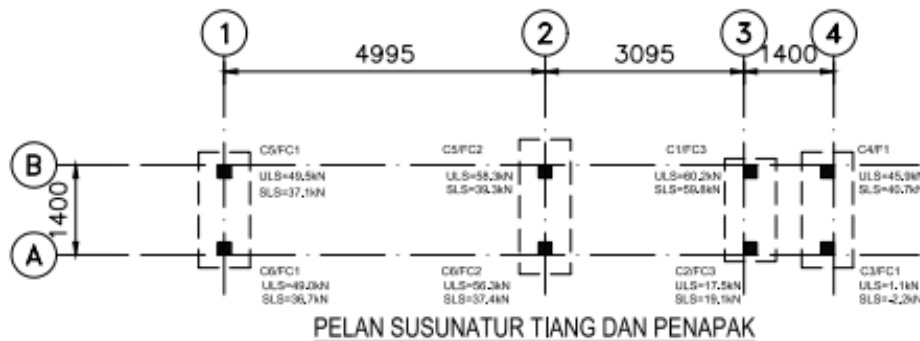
1
2
3
4
4995
3095
1400
B
A
1400

C5/FC1
ULS=49.5kN
SLS=37.1kN

C5/FC2
ULS=58.3kN
SLS=39.3kN

C1/FC3
ULS=60.2kN
SLS=59.8kN

C4/F1
ULS=45.9kN
SLS=40.7kN

C6/FC1
ULS=49.0kN
SLS=36.7kN

C6/FC2
ULS=56.3kN
SLS=37.4kN

C2/FC3
ULS=17.5kN
SLS=19.1kN

C3/FC1
ULS=1.1kN
SLS=-2.2kN

PELAN SUSUNATUR TIANG DAN PENAPAK